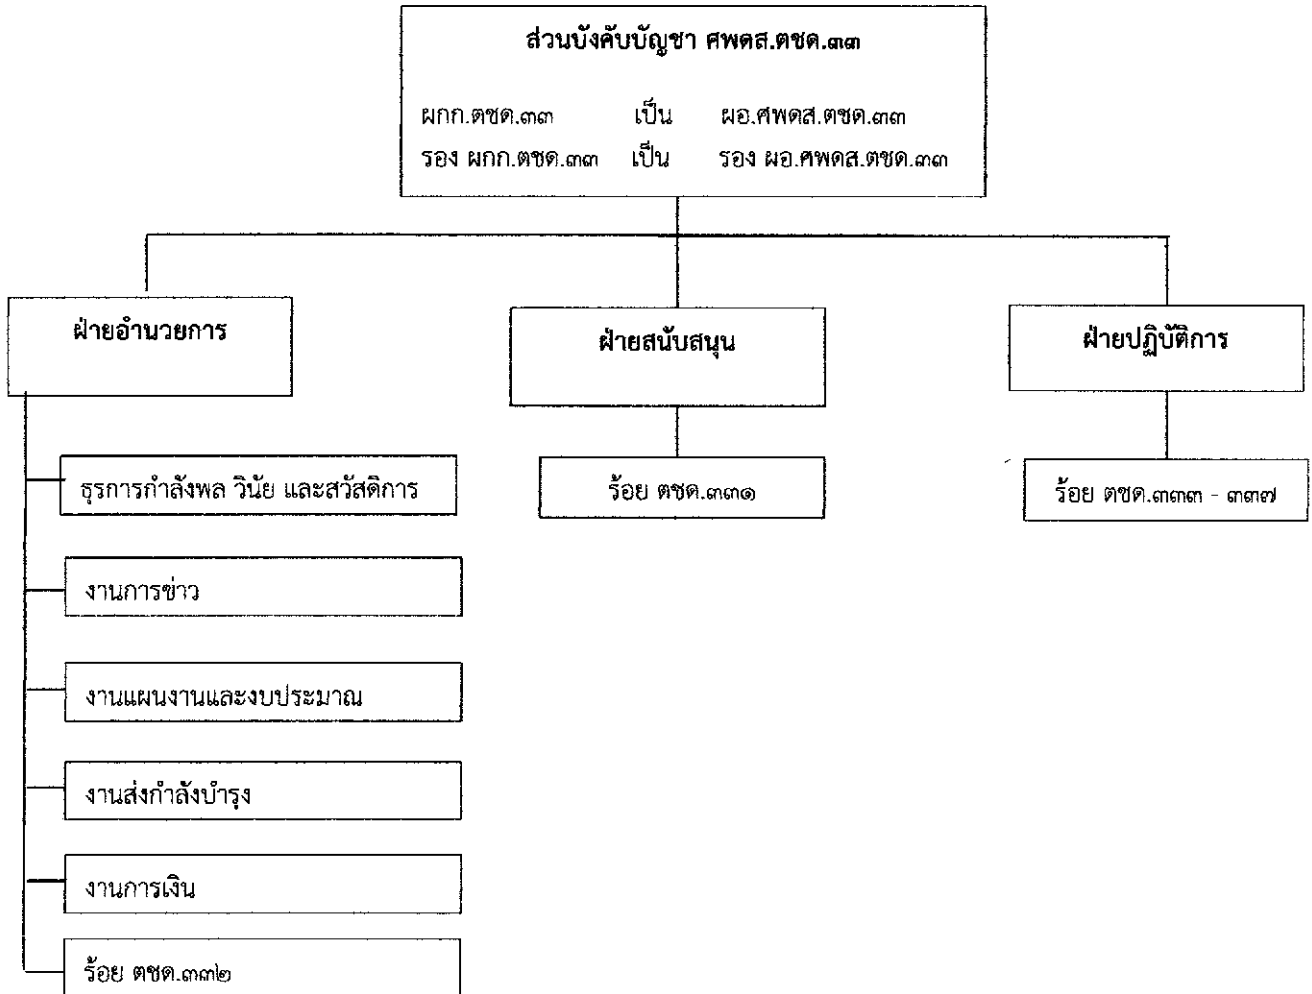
ส่วนบังคับบัญชา ศพดส.ตชด.๓๓

ผกก.ตชด.๓๓ เป็น ผอ.ศพดส.ตชด.๓๓
รอง ผกก.ตชด.๓๓ เป็น รอง ผอ.ศพดส.ตชด.๓๓

ฝ่ายอำนวยการ

ธุรการกำลังพล วินัย และสวัสดิการ

งานการข่าว

งานแผนงานและงบประมาณ

งานส่งกำลังบำรุง

งานการเงิน

ร้อย ตชด.๓๓๒

ฝ่ายสนับสนุน

ร้อย ตชด.๓๓๑

ฝ่ายปฏิบัติการ

ร้อย ตชด.๓๓๓ - ๓๓๗